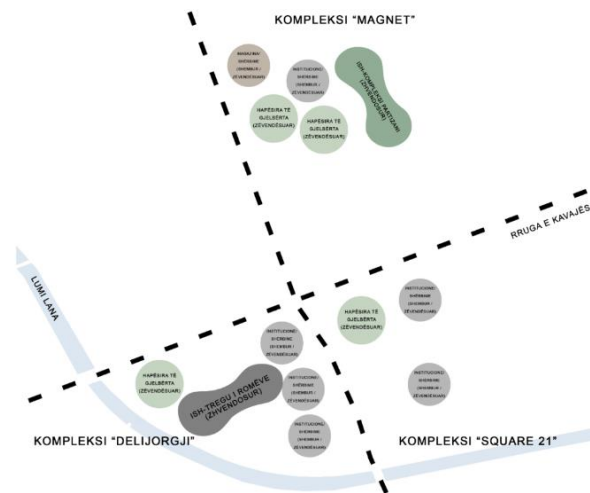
KOMPLEKSI "MAGNET"

MAGAZINË SHËNDETËSORE (SHEMBUR / ZËVENDËSUAR)

INSTITUCIONI SHËNDETËSOR (SHEMBUR / ZËVENDËSUAR)

ISH-KOMBINATI MAKAZAMI (ZHVENDOSUR)

HAPËSIRA TË GJELBËRTA (ZËVENDËSUAR)

HAPËSIRA TË GJELBËRTA (ZËVENDËSUAR)

RRUGA E KAVAJËS

LUMI LANA

INSTITUCIONI SHËNDETËSOR (SHEMBUR / ZËVENDËSUAR)

HAPËSIRA TË GJELBËRTA (ZËVENDËSUAR)

INSTITUCIONI SHËNDETËSOR (SHEMBUR / ZËVENDËSUAR)

HAPËSIRA TË GJELBËRTA (ZËVENDËSUAR)

ISH-TREGU I ROMËVE (ZHVENDOSUR)

INSTITUCIONI SHËNDETËSOR (SHEMBUR / ZËVENDËSUAR)

INSTITUCIONI SHËNDETËSOR (SHEMBUR / ZËVENDËSUAR)

INSTITUCIONI SHËNDETËSOR (SHEMBUR / ZËVENDËSUAR)

KOMPLEKSI "DELIJORGJI"

KOMPLEKSI "SQUARE 21"